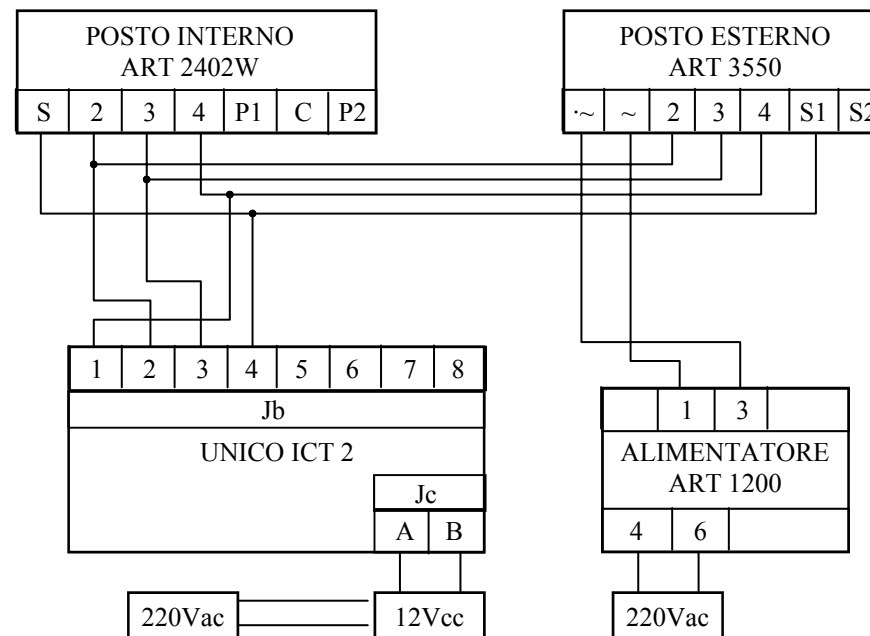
POSTO INTERNO
ART 2402W

| S | 2 | 3 | 4 | P1 | C | P2 |
|---|---|---|---|---|---|---|

POSTO ESTERNO
ART 3550

| ·~ | ~ | 2 | 3 | 4 | S1 | S2 |
|---|---|---|---|---|---|---|

| 1 | 2 | 3 | 4 | 5 | 6 | 7 | 8 |
|---|---|---|---|---|---|---|---|

Jb

UNICO ICT 2

Jc

| A | B |
|---|---|

|   | 1 | 3 |   |
|---|---|---|---|

ALIMENTATORE
ART 1200

| 4 | 6 |   |
|---|---|---|

220Vac

12Vcc

220Vac